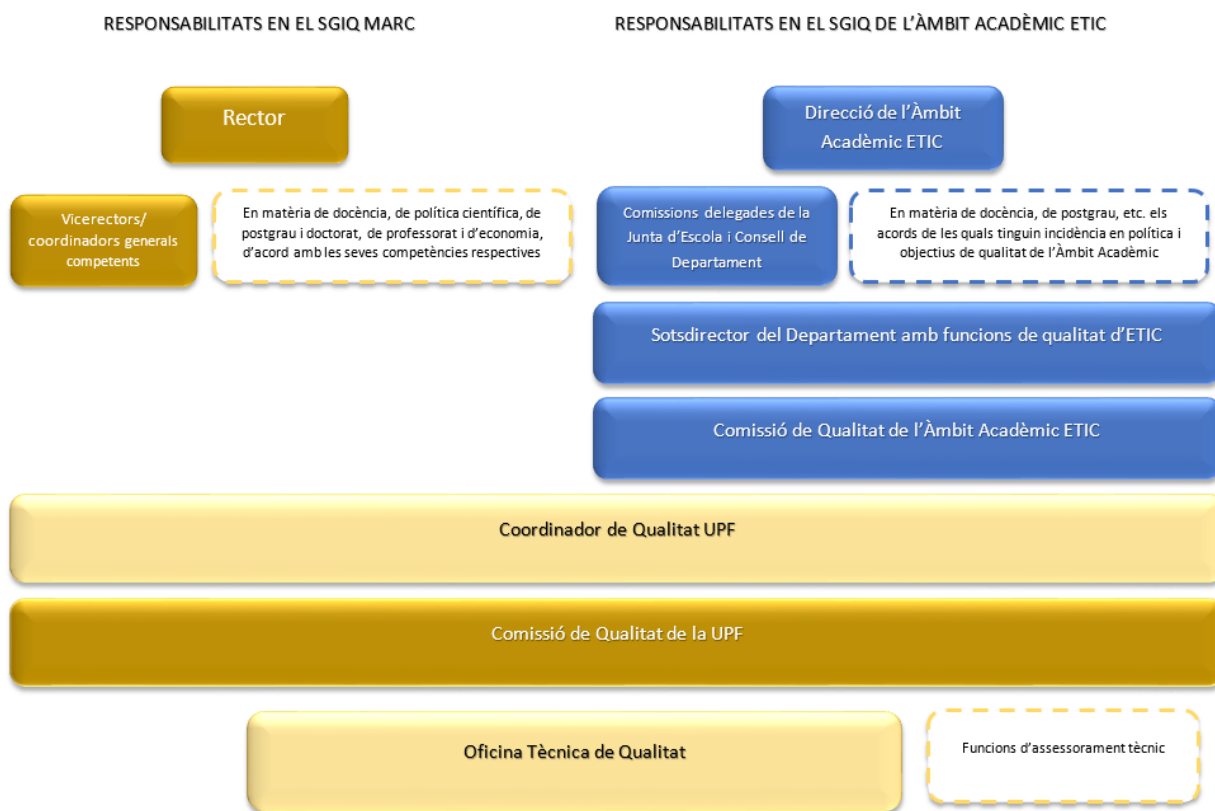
RESPONSABILITATS EN EL SGIQ MARC

RESPONSABILITATS EN EL SGIQ DE L'ÀMBIT ACADÈMIC ETIC

Rector

Direcció de l'Àmbit Acadèmic ETIC

Vicerectors/ coordinadors generals competents

En matèria de docència, de política científica, de postgrau i doctorat, de professorat i d'economia, d'acord amb les seves competències respectives

Comissions delegades de la Junta d'Escola i Consell de Departament

En matèria de docència, de postgrau, etc. els acords de les quals tinguin incidència en política i objectius de qualitat de l'Àmbit Acadèmic

Sotsdirector del Departament amb funcions de qualitat d'ETIC

Comissió de Qualitat de l'Àmbit Acadèmic ETIC

Coordinador de Qualitat UPF

Comissió de Qualitat de la UPF

Oficina Tècnica de Qualitat

Funcions d'assessorament tècnic